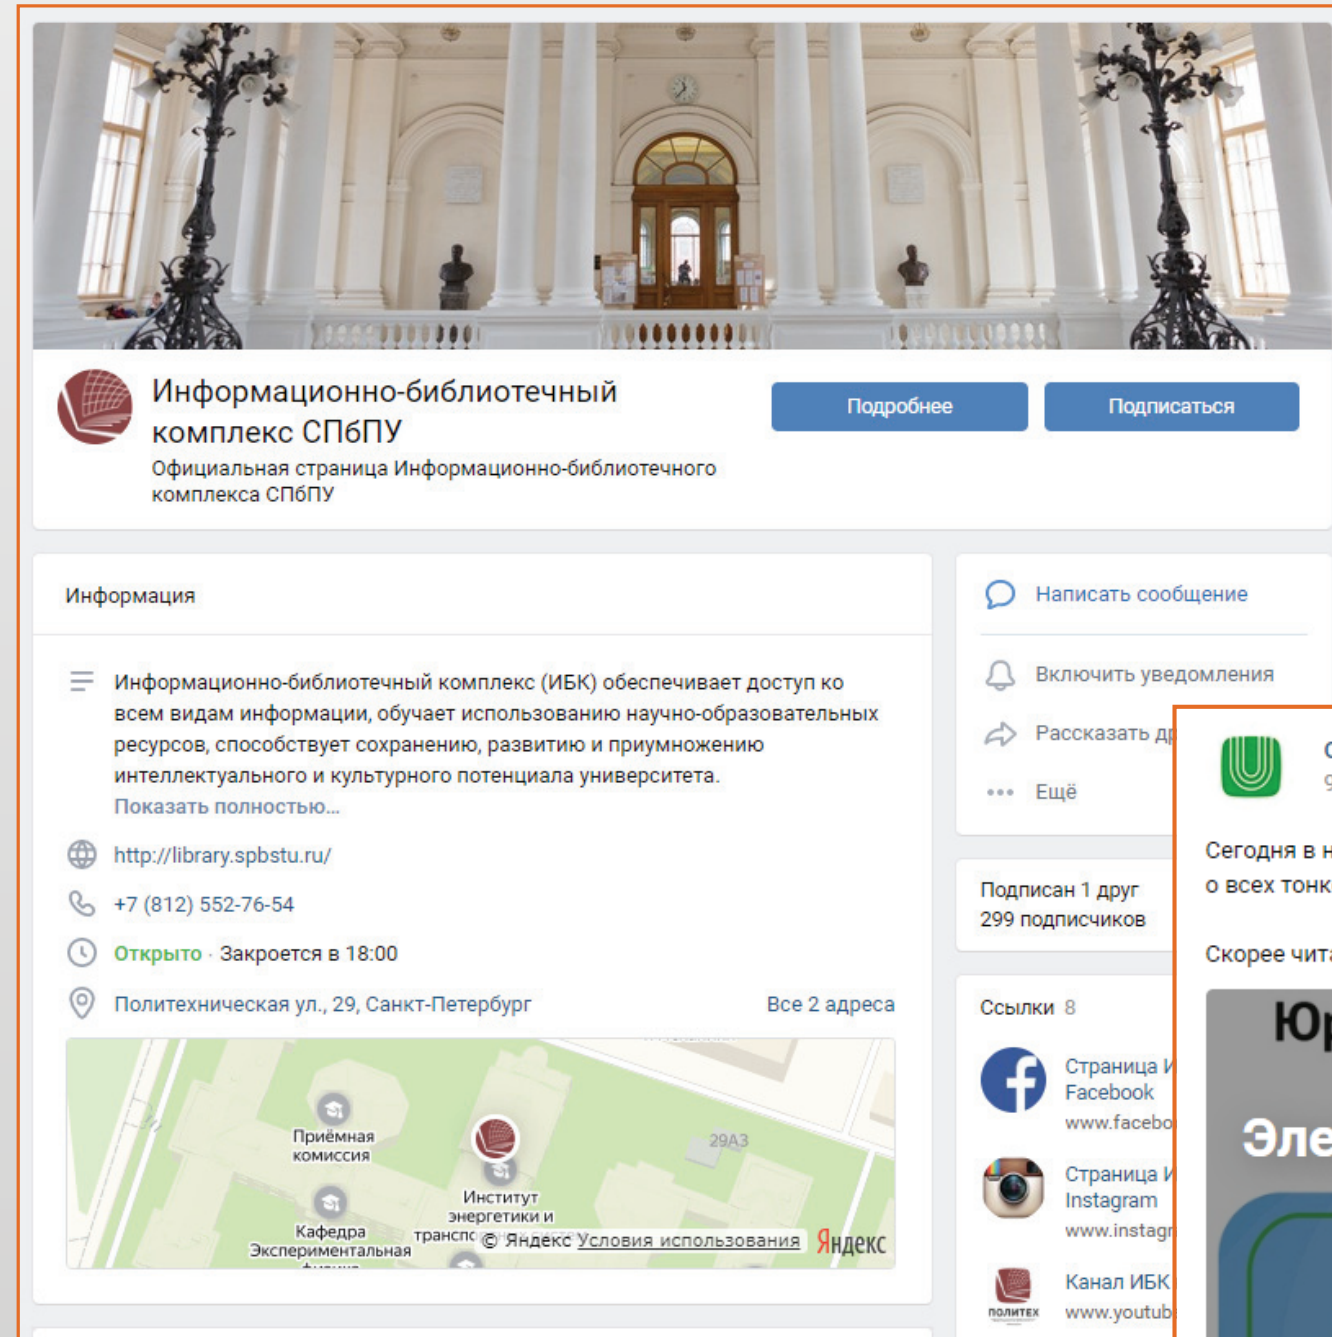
Информационно-библиотечный комплекс СПбПУ
Официальная страница Информационно-библиотечного комплекса СПбПУ

Подробнее
Подписаться

Информация

Информационно-библиотечный комплекс (ИБК) обеспечивает доступ ко всем видам информации, обучает использованию научно-образовательных ресурсов, способствует сохранению, развитию и приумножению интеллектуального и культурного потенциала университета.
Показать полностью...

http://library.spbstu.ru/

+7 (812) 552-76-54

Открыто · Закроется в 18:00

Политехническая ул., 29, Санкт-Петербург
Все 2 адреса

Приёмная комиссия
29А3
Институт энергетики и трансп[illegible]
Кафедра Экспериментальная
© Яндекс Условия использования
Яндекс

Написать сообщение
Включить уведомления
Рассказать д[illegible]
Ещё

Подписан 1 друг
299 подписчиков

Ссылки 8
Страница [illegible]
Facebook
www.facebo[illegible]
Страница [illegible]
Instagram
www.instag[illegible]
ПОЛИТЕХ
Канал ИБК
www.youtub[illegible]

Сегодня в н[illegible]
о всех тонк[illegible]

Скорее чит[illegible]

Юр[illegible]
Эле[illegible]